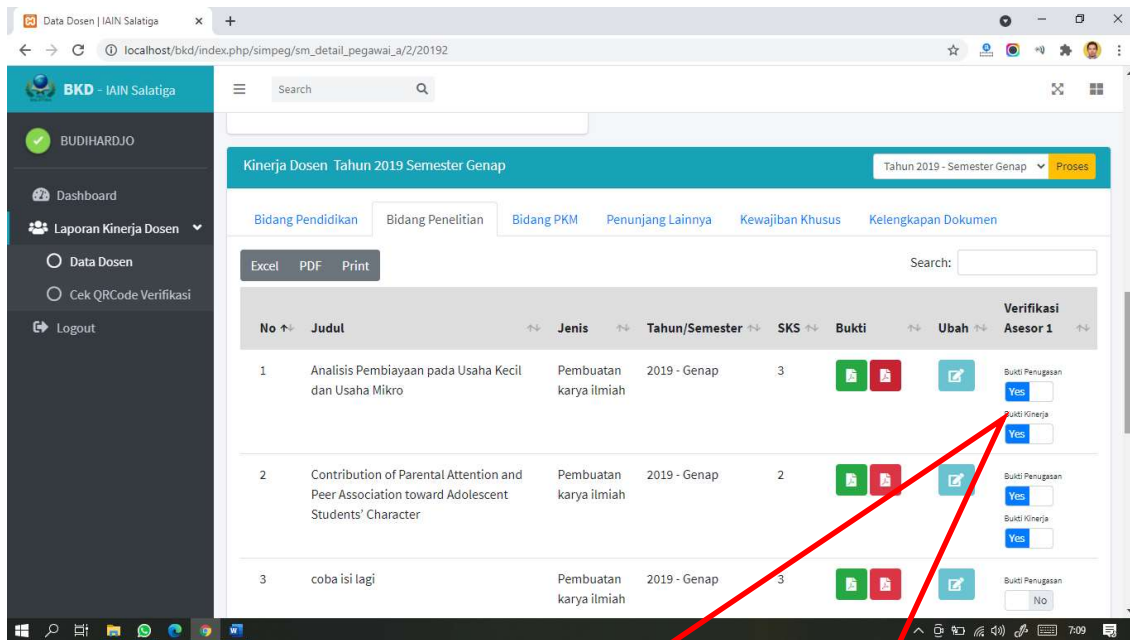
Data Dosen | IAIN Salatiga × +

localhost/bkd/index.php/simpeg/sm_detail_pegawai_a/2/20192

BKD - IAIN Salatiga

Search

BUDIHARDJO

Dashboard

Laporan Kinerja Dosen

Data Dosen

Cek QRCode Verifikasi

Logout

Kinerja Dosen Tahun 2019 Semester Genap

Tahun 2019 - Semester Genap

Proses

Bidang Pendidikan | Bidang Penelitian | Bidang PKM | Penunjang Lainnya | Kewajiban Khusus | Kelengkapan Dokumen

Excel PDF Print

Search:

| No | Judul | Jenis | Tahun/Semester | SKS | Bukti | Ubah | Verifikasi Asesor 1 |
|---|---|---|---|---|---|---|---|
| 1 | Analisis Pembiayaan pada Usaha Kecil dan Usaha Mikro | Pembuatan karya ilmiah | 2019 - Genap | 3 | | | Bukti Penugasan Yes Bukti Kinerja Yes |
| 2 | Contribution of Parental Attention and Peer Association toward Adolescent Students' Character | Pembuatan karya ilmiah | 2019 - Genap | 2 | | | Bukti Penugasan Yes Bukti Kinerja Yes |
| 3 | coba isi lagi | Pembuatan karya ilmiah | 2019 - Genap | 3 | | | Bukti Penugasan No |

7:09